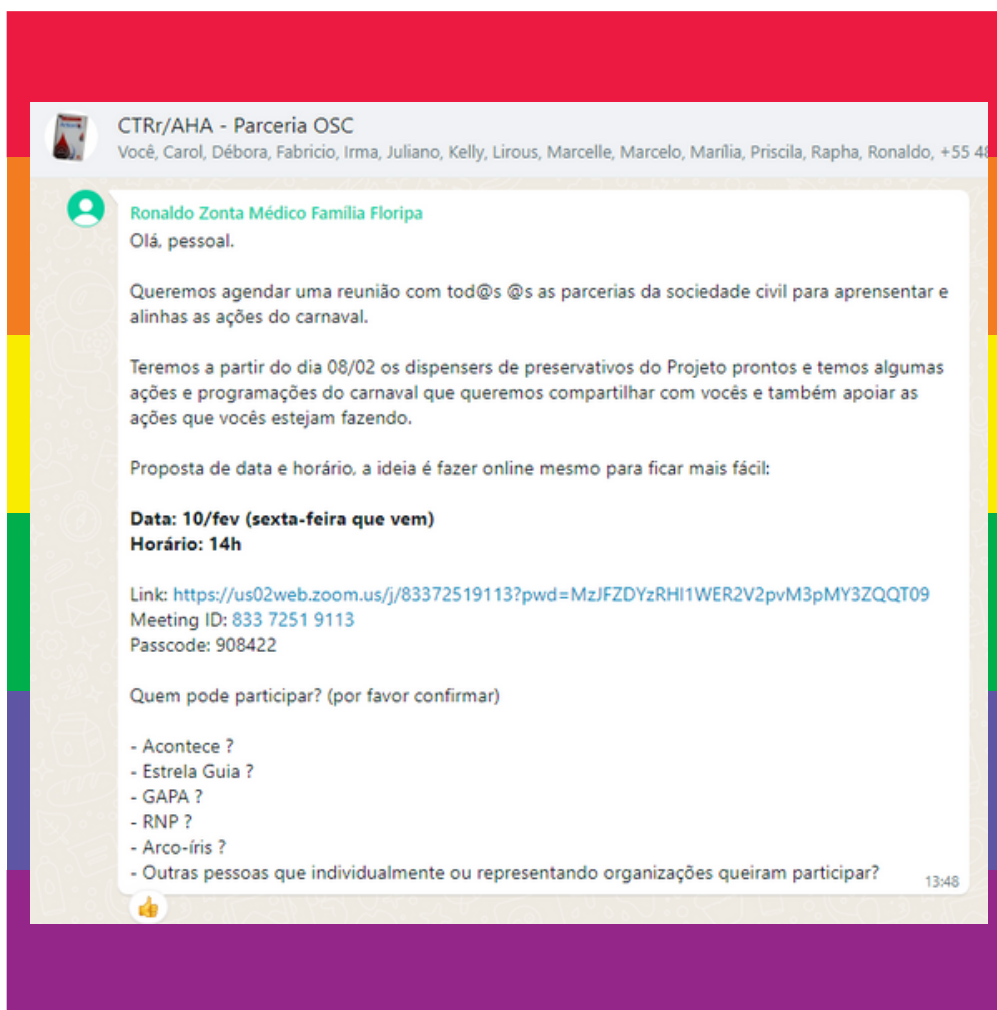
CTRr/AHA - Parceria OSC
Você, Carol, Débora, Fabricio, Irma, Juliano, Kelly, Lirous, Marcelle, Marcelo, Marília, Priscila, Rapha, Ronaldo, +55 4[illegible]

Ronaldo Zonta Médico Família Floripa
Olá, pessoal.

Queremos agendar uma reunião com tod@s @s as parcerias da sociedade civil para aprensentar e alinhas as ações do carnaval.

Teremos a partir do dia 08/02 os dispensers de preservativos do Projeto prontos e temos algumas ações e programações do carnaval que queremos compartilhar com vocês e também apoiar as ações que vocês estejam fazendo.

Proposta de data e horário, a ideia é fazer online mesmo para ficar mais fácil:

**Data: 10/fev (sexta-feira que vem)**
**Horário: 14h**

Link: https://us02web.zoom.us/j/83372519113?pwd=MzJFZDYzRHI1WER2V2pvM3pMY3ZQQT09
Meeting ID: 833 7251 9113
Passcode: 908422

Quem pode participar? (por favor confirmar)

- Acontece ?
- Estrela Guia ?
- GAPA ?
- RNP ?
- Arco-íris ?
- Outras pessoas que individualmente ou representando organizações queiram participar?
13:48